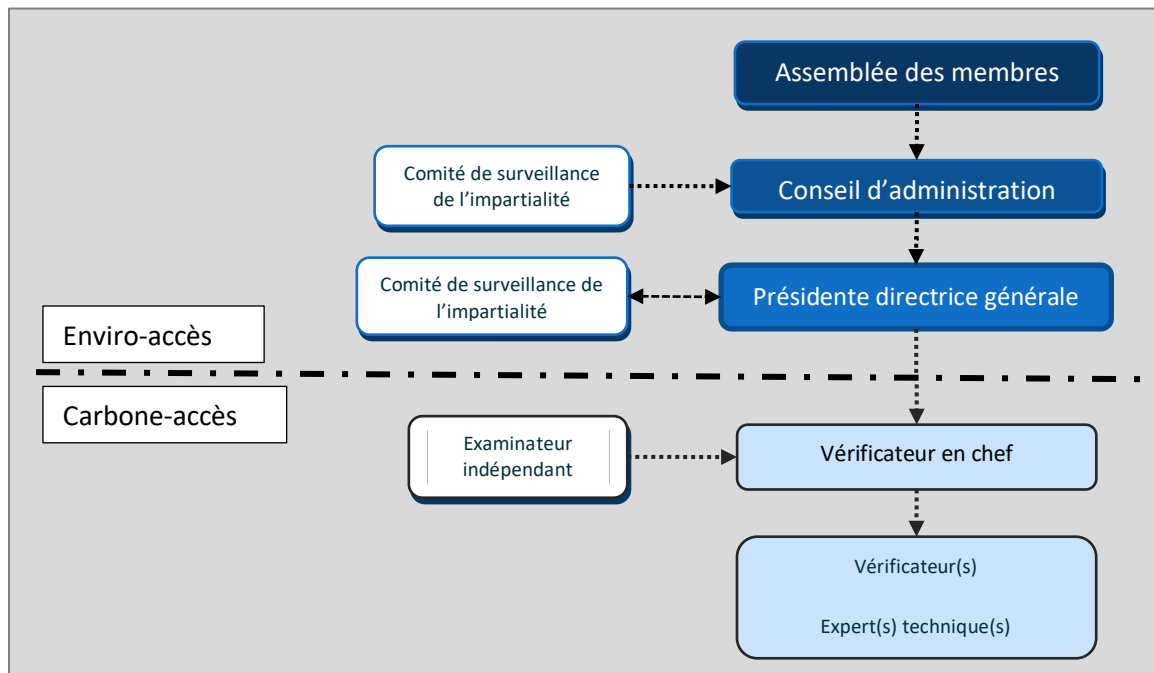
Assemblée des membres

Comité de surveillance de l'impartialité

Conseil d'administration

Comité de surveillance de l'impartialité

Présidente directrice générale

Enviro-accès

Carbone-accès

Examinateur indépendant

Vérificateur en chef

Vérificateur(s)

Expert(s) technique(s)